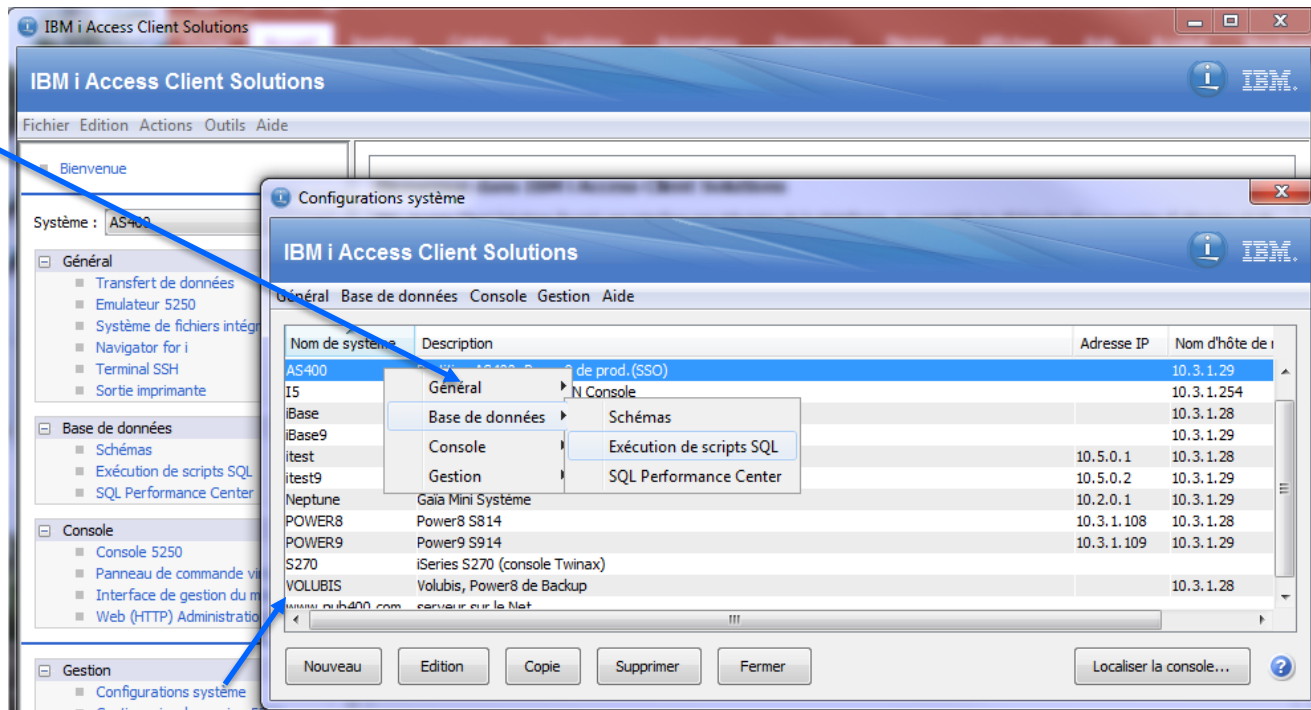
IBM i Access Client Solutions

IBM i Access Client Solutions

Fichier Edition Actions Outils Aide

Bienvenue

Système : AS400

Général
Transfert de données
Emulateur 5250
Système de fichiers intégr
Navigator for i
Terminal SSH
Sortie imprimante

Base de données
Schémas
Exécution de scripts SQL
SQL Performance Center

Console
Console 5250
Panneau de commande vi
Interface de gestion du m
Web (HTTP) Administratio

Gestion
Configurations système

Configurations système

IBM i Access Client Solutions

Général Base de données Console Gestion Aide

| Nom de système | Description | Adresse IP | Nom d'hôte de r |
|---|---|---|---|
| AS400 | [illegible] de prod.(SSO) | | 10.3.1.29 |
| I5 | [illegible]N Console | | 10.3.1.254 |
| iBase | | | 10.3.1.28 |
| iBase9 | | | 10.3.1.29 |
| itest | | 10.5.0.1 | 10.3.1.28 |
| itest9 | | 10.5.0.2 | 10.3.1.29 |
| Neptune | Gaïa Mini Système | 10.2.0.1 | 10.3.1.29 |
| POWER8 | Power8 S814 | 10.3.1.108 | 10.3.1.28 |
| POWER9 | Power9 S914 | 10.3.1.109 | 10.3.1.29 |
| S270 | iSeries S270 (console Twinax) | | |
| VOLUBIS | Volubis, Power8 de Backup | | 10.3.1.28 |
| www.pub400.com | serveur sur le Net | | |

Général
Base de données
Console
Gestion

Schémas
Exécution de scripts SQL
SQL Performance Center

Nouveau Edition Copie Supprimer Fermer Localiser la console...